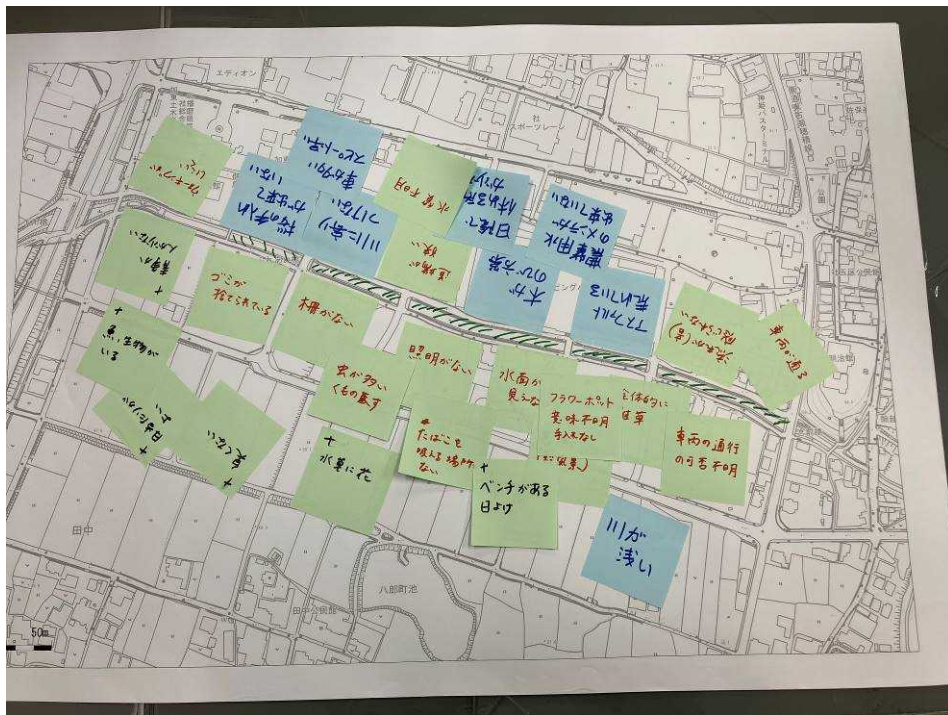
エディオン

スポーツレーン

田中

八郎町池

50m

いかない
からまだ

車が少ない
スピード出す

沿道の手入れ
されて
いない

川に寄り
づらい

水草
多い

日陰が
ない
休憩する

農業用水
のメンテナンス
不足している

緑が
少ない

木が
少ない

アスファルト
荒れている

雑草
+

ゴミが
捨てられている

柵がない

虫が多い
くもの巣

照明がない

水面が
見えない

フラワーポット
意味不明
手入れなし

全体的に
雑草

法面が(草)
整備されていない

車両が通る

+
魚、生物が
いる

+
日が当たり
すぎ

草
+

+
水草に花

+
たばこを
吸える場所が
ない

+
ベンチがある
日よけ

(景観)

車両の通行
のう害不明

川が
浅い